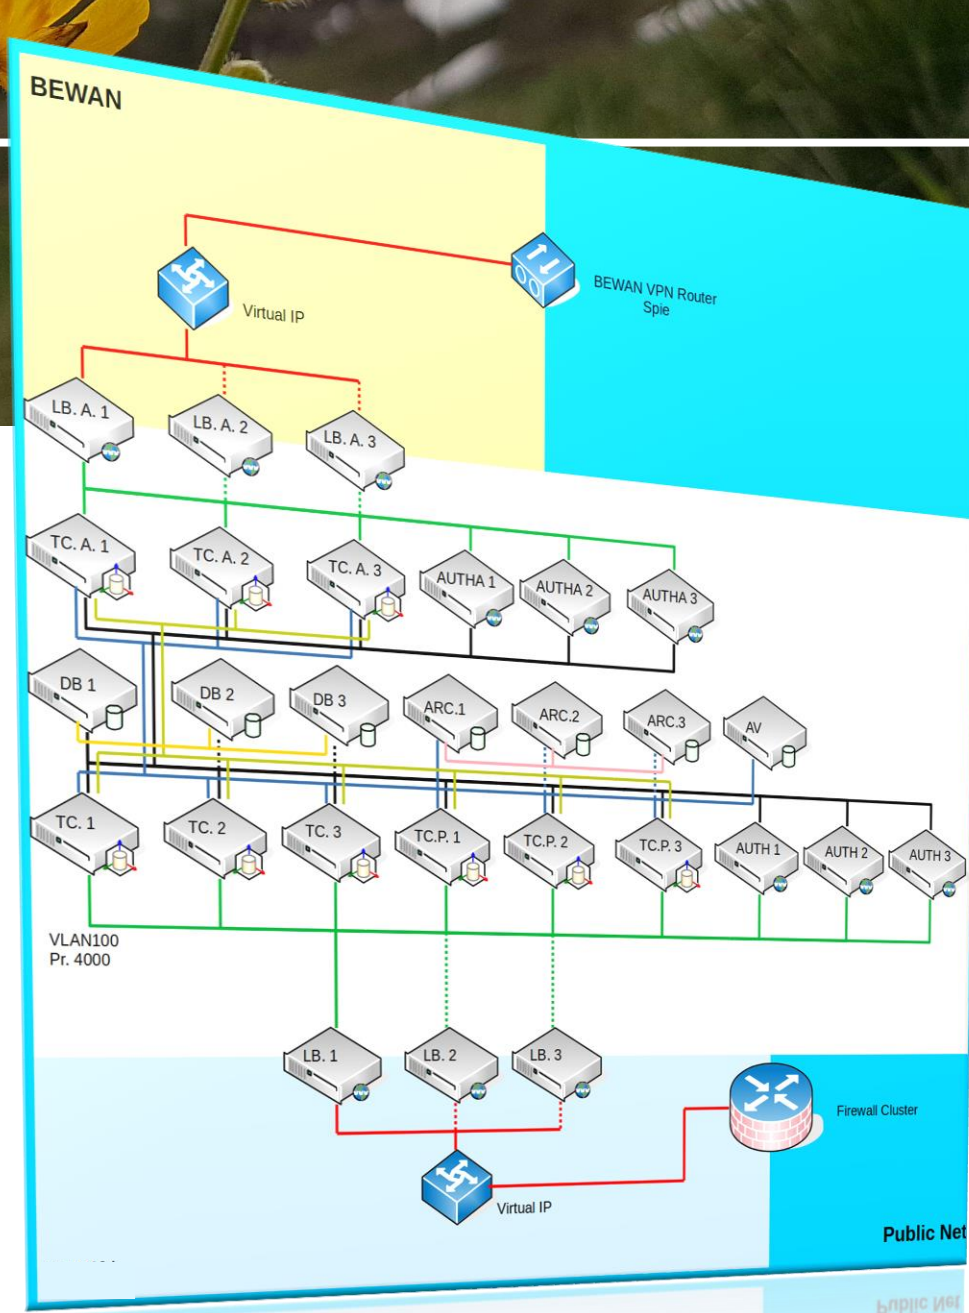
BEWAN

Virtual IP

BEWAN VPN Router
Spie

LB. A. 1

LB. A. 2

LB. A. 3

TC. A. 1

TC. A. 2

TC. A. 3

AUTHA 1

AUTHA 2

AUTHA 3

DB 1

DB 2

DB 3

ARC.1

ARC.2

ARC.3

AV

TC. 1

TC. 2

TC. 3

TC.P. 1

TC.P. 2

TC.P. 3

AUTH 1

AUTH 2

AUTH 3

VLAN100
Pr. 4000

LB. 1

LB. 2

LB. 3

Firewall Cluster

Virtual IP

Public Net